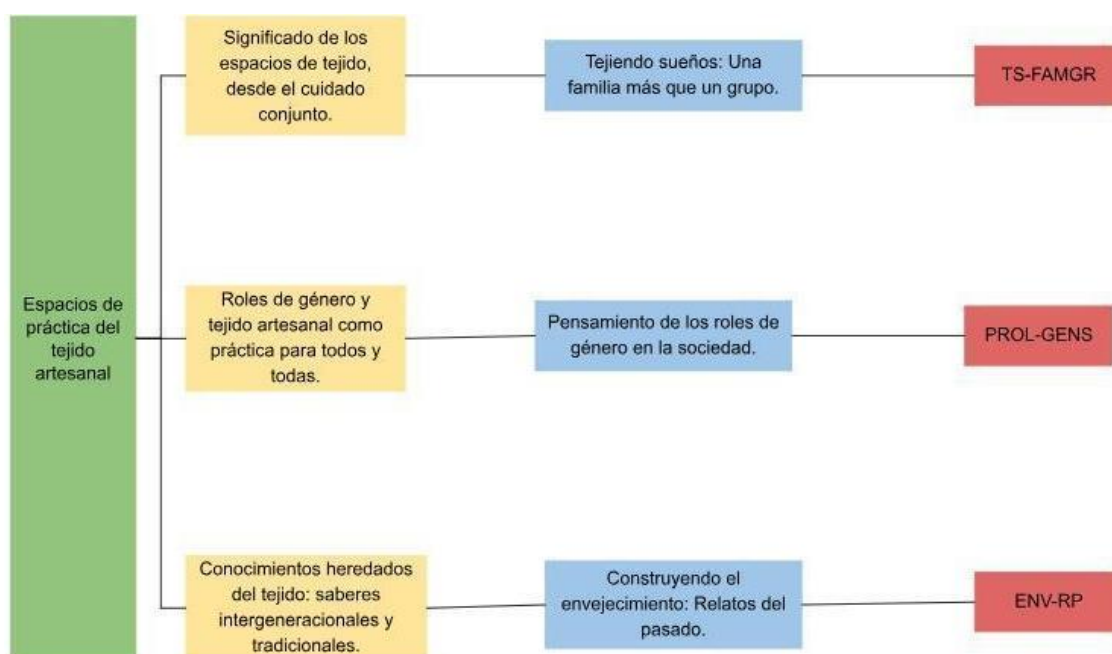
Espacios de práctica del tejido artesanal

Significado de los espacios de tejido, desde el cuidado conjunto.

Tejiendo sueños: Una familia más que un grupo.

TS-FAMGR

Roles de género y tejido artesanal como práctica para todos y todas.

Pensamiento de los roles de género en la sociedad.

PROL-GENS

Conocimientos heredados del tejido: saberes intergeneracionales y tradicionales.

Construyendo el envejecimiento: Relatos del pasado.

ENV-RP